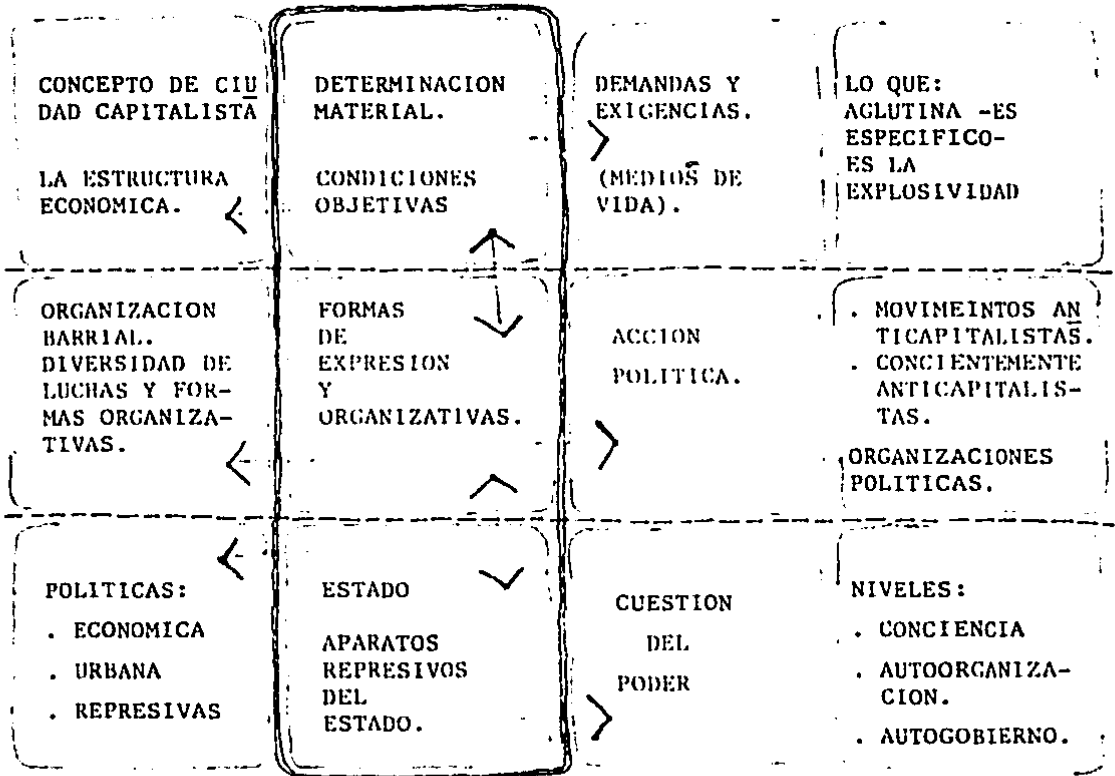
| | | | |
|---|---|---|---|
| CONCEPTO DE CIUDAD CAPITALISTA<br><br>LA ESTRUCTURA ECONOMICA. | DETERMINACION MATERIAL.<br><br>CONDICIONES OBJETIVAS | DEMANDAS Y EXIGENCIAS.<br><br>(MEDIOS DE VIDA). | LO QUE: AGLUTINA -ES ESPECIFICO- ES LA EXPLOSIVIDAD |
| ORGANIZACION BARRIAL. DIVERSIDAD DE LUCHAS Y FORMAS ORGANIZATIVAS. | FORMAS DE EXPRESION Y ORGANIZATIVAS. | ACCION POLITICA. | . MOVIMEINTOS ANTICAPITALISTAS.<br>. CONCIENTEMENTE ANTICAPITALISTAS.<br><br>ORGANIZACIONES POLITICAS. |
| POLITICAS:<br>. ECONOMICA<br>. URBANA<br>. REPRESIVAS | ESTADO<br><br>APARATOS REPRESIVOS DEL ESTADO. | CUESTION DEL PODER | NIVELES:<br>. CONCIENCIA<br>. AUTOORGANIZACION.<br>. AUTOGOBIERNO. |